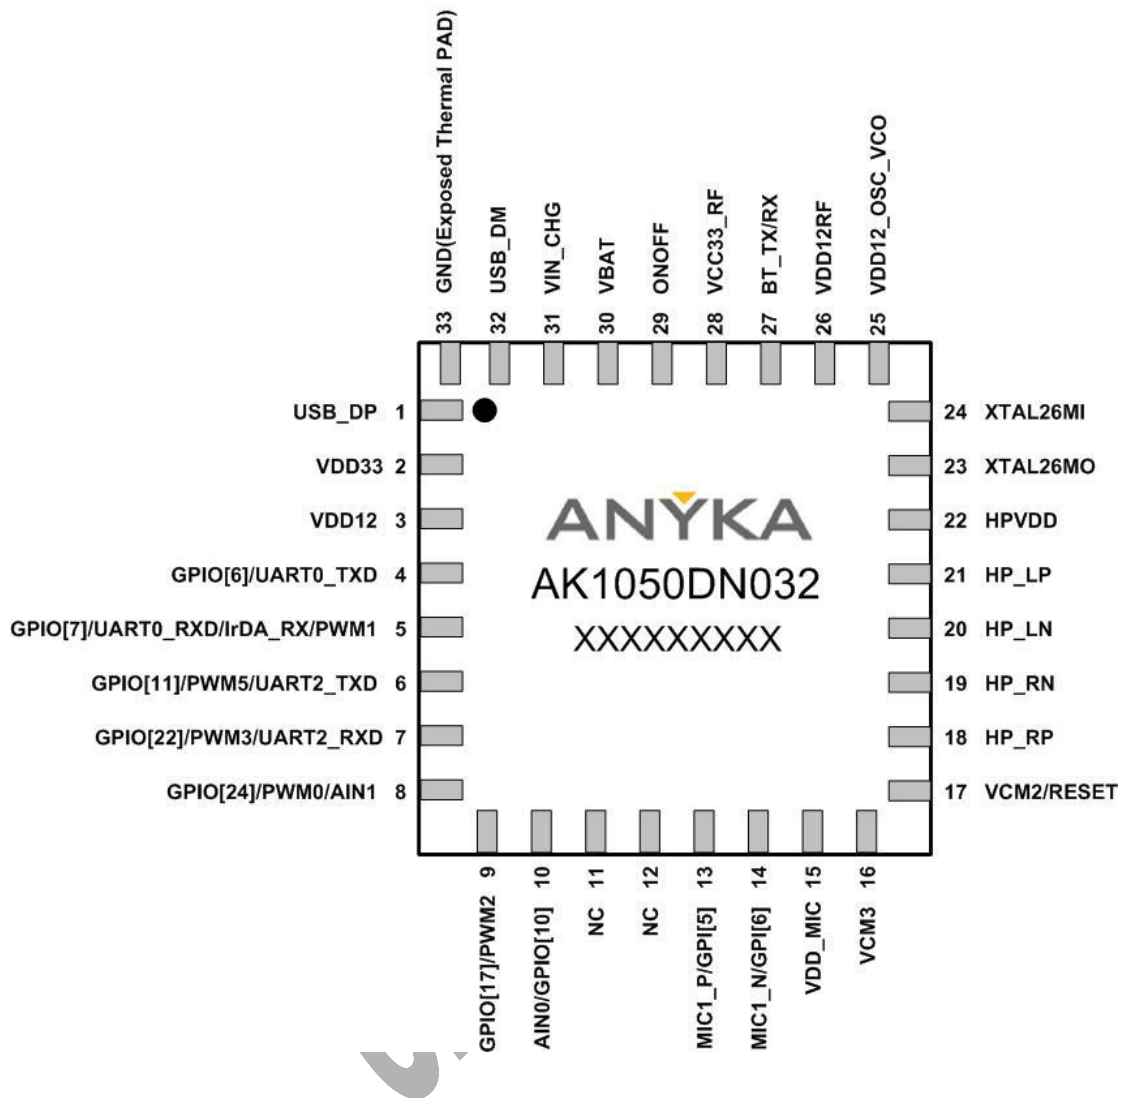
33 GND(Exposed Thermal PAD)
32 USB_DM
31 VIN_CHG
30 VBAT
29 ONOFF
28 VCC33_RF
27 BT_TX/RX
26 VDD12RF
25 VDD12_OSC_VCO

USB_DP 1
VDD33 2
VDD12 3
GPIO[6]/UART0_TXD 4
GPIO[7]/UART0_RXD/IrDA_RX/PWM1 5
GPIO[11]/PWM5/UART2_TXD 6
GPIO[22]/PWM3/UART2_RXD 7
GPIO[24]/PWM0/AIN1 8

ANYKA
AK1050DN032
XXXXXXXXX

24 XTAL26MI
23 XTAL26MO
22 HPVDD
21 HP_LP
20 HP_LN
19 HP_RN
18 HP_RP
17 VCM2/RESET

9 GPIO[17]/PWM2
10 AIN0/GPIO[10]
11 NC
12 NC
13 MIC1_P/GPI[5]
14 MIC1_N/GPI[6]
15 VDD_MIC
16 VCM3